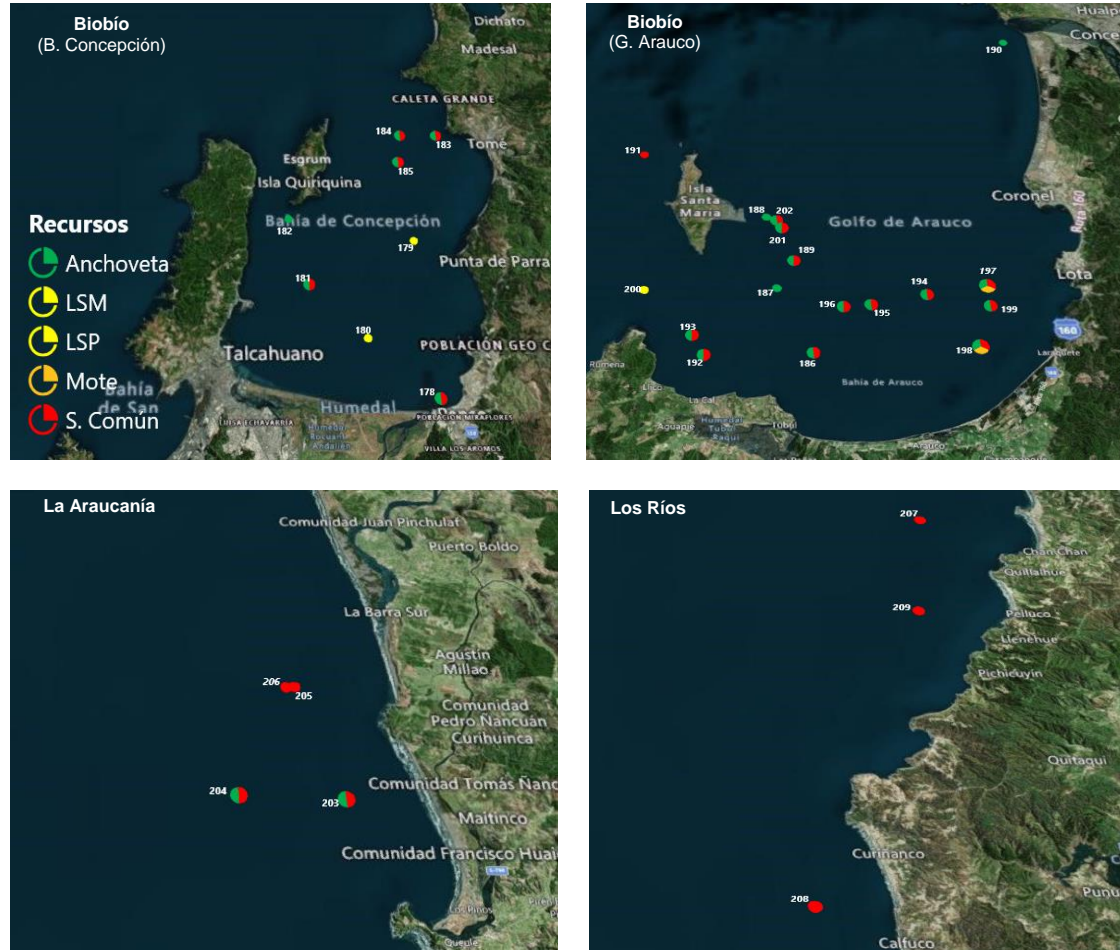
Biobío
(B. Concepción)

Dichato
Madesal
CALETA GRANDE
184
183
Tomé
Esgrum
185
Isla Quiriquina
Bahía de Concepción
182
179
Punta de Parra
181
180
Talcahuano
POBLACIÓN GEO C
Bahía de San
Humedal
178
LUISA ECHAVARRÍA
POBLACIÓN MIRAFLORES
VILLA LOS AROMOS

Recursos
Anchoveta
LSM
LSP
Mote
S. Común

Biobío
(G. Arauco)

Hualp
Conce
190
191
Isla Santa María
188
202
201
Golfo de Arauco
Coronel
189
Lota
200
187
194
197
196
195
199
193
192
186
198
160
Bahía de Arauco
Rumena
Llico
Arauco

La Araucanía

Comunidad Juan Pinchulaf
Puerto Boldo
La Barra Sur
Agustín Millao
206
205
Comunidad Pedro Ñancuán Curihuinca
Comunidad Tomás Ñanc
204
203
Maitinco
Comunidad Francisco Huai
Los Pinos
Queule

Los Ríos

207
Chan Chan
Quillalhue
209
Pelluco
Llenehue
Pichicuyín
Quitaqui
Curiñanco
208
Punu
Calfuco